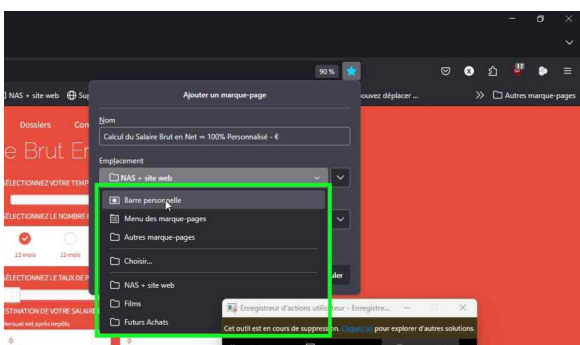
90 %

NAS + site web Su

Dossiers Con

e Brut En

SÉLECTIONNEZ VOTRE TEMP

SÉLECTIONNEZ LE NOMBRE

12 mois 13 mois 14 mois

SÉLECTIONNEZ LE TAUX DE

ESTIMATION DE VOTRE SALAIRE

mensuel net après impôts

0 0

ouvez déplacer ...

Autres marque-pages

Ajouter un marque-page

Nom

Calcul du Salaire Brut en Net ⇒ 100% Personnalisé - €

Emplacement

NAS + site web

Barre personnelle

Menu des marque-pages

Autres marque-pages

Choisir...

NAS + site web

Films

Futurs Achats

uler

Enregistreur d'actions utilisateur - Enregistre...

Cet outil est en cours de suppression. Cliquez ici pour explorer d'autres solutions.